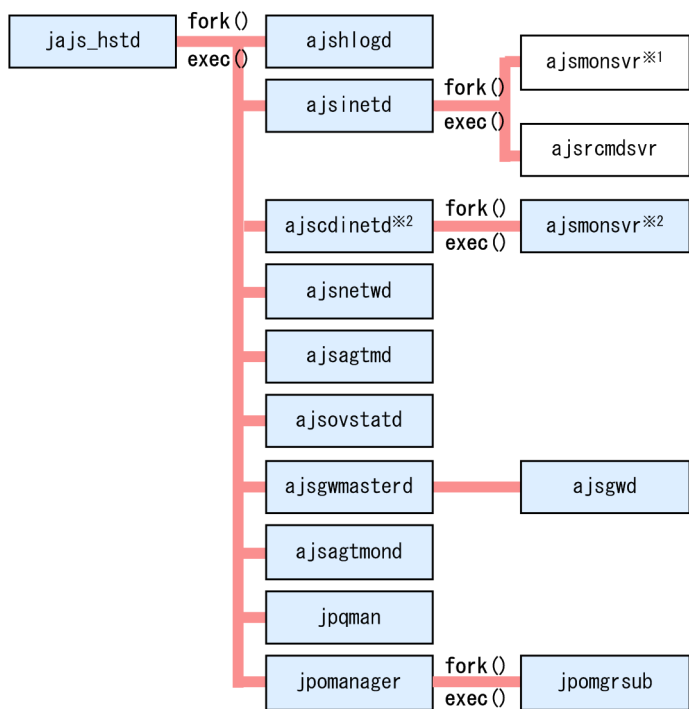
jajs_hstd
fork()
exec()
ajshlogd
ajsinetd
fork()
exec()
ajsmonsvr※1
ajsrcmdsvr
ajscdinetd※2
fork()
exec()
ajsmonsvr※2
ajsnetwd
ajsagtmd
ajsovstatd
ajsgwmasterd
ajsgwd
ajsagtmond
jpqman
jpomanager
fork()
exec()
jpomgrsub